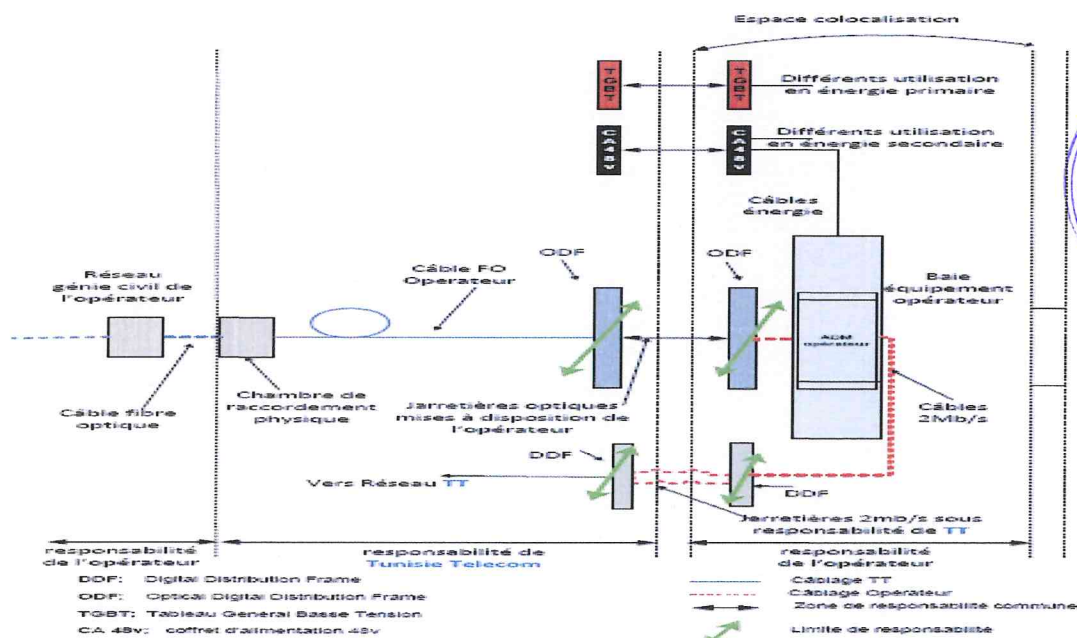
Espace colocalisation

TGBT

TGBT

Différents utilisation en énergie primaire

CA48V

CA48V

Différents utilisation en énergie secondaire

Câbles énergie

Réseau génie civil de l'opérateur

Câble FO Operateur

ODF

ODF

Baie équipement opérateur

ADM opérateur

Câble fibre optique

Chambre de raccordement physique

Jarretières optiques mises à disposition de l'opérateur

Câbles 2Mb/s

DDF

Vers Réseau TT

DDF

Jarretières 2mb/s sous responsabilité de TT

responsabilité de l'opérateur

responsabilité de Tunisie Telecom

responsabilité de l'opérateur

DDF: Digital Distribution Frame
ODF: Optical Digital Distribution Frame
TGBT: Tableau Général Basse Tension
CA 48v: coffret d'alimentation 48v

Câblage TT
Câblage Opérateur
Zone de responsabilité commune
Limite de responsabilité